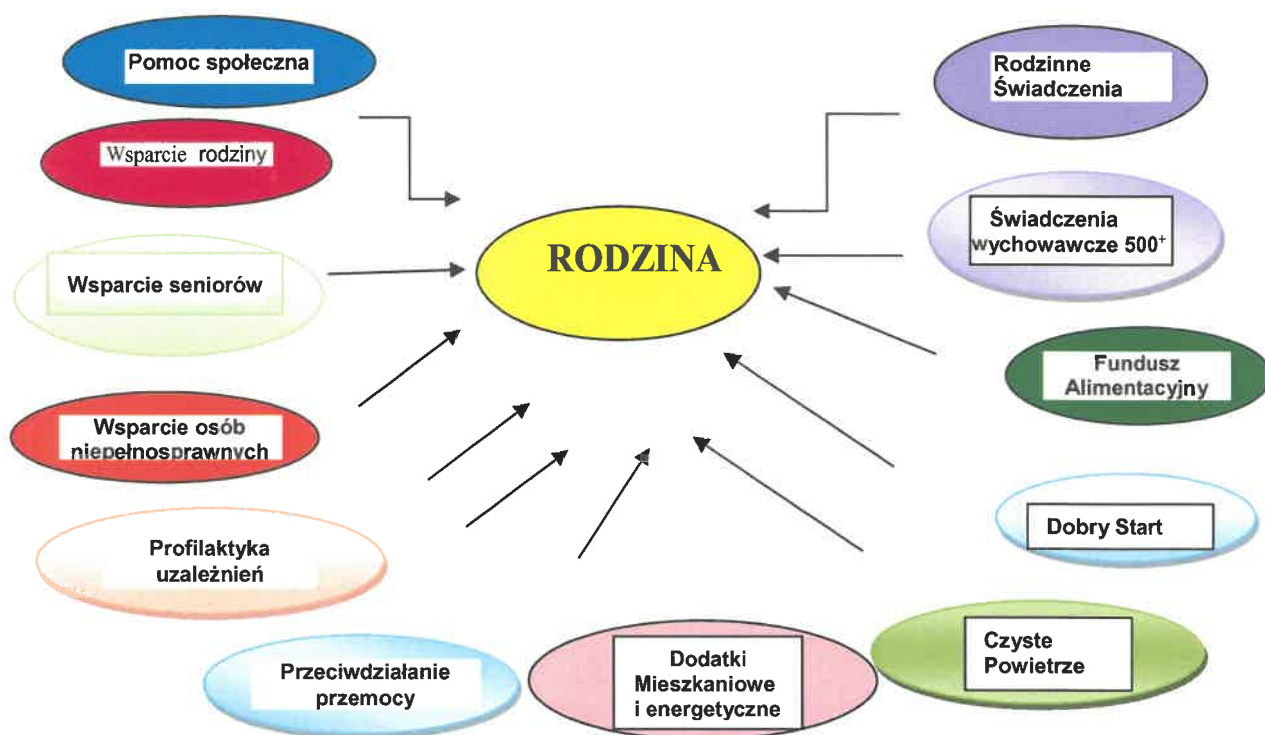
Pomoc społeczna

Wsparcie rodziny

Wsparcie seniorów

Wsparcie osób niepełnosprawnych

Profilaktyka uzależnień

Przeciwdziałanie przemocy

RODZINA

Rodzinne Świadczenia

Świadczenia wychowawcze 500+

Fundusz Alimentacyjny

Dobry Start

Czyste Powietrze

Dodatki Mieszkaniowe i energetyczne